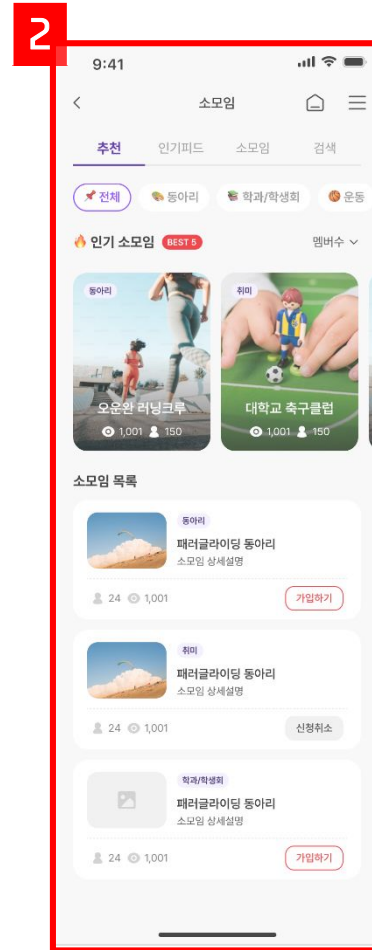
2

9:41

소모임

추천 인기피드 소모임 검색

전체 동아리 학과/학생회 운동

인기 소모임 BEST 5

멤버수

동아리
오운완 러닝크루
1,001 150

취미
대학교 축구클럽
1,001 150

소모임 목록

동아리
패러글라이딩 동아리
소모임 상세설명
24 1,001
가입하기

취미
패러글라이딩 동아리
소모임 상세설명
24 1,001
신청취소

학과/학생회
패러글라이딩 동아리
소모임 상세설명
24 1,001
가입하기